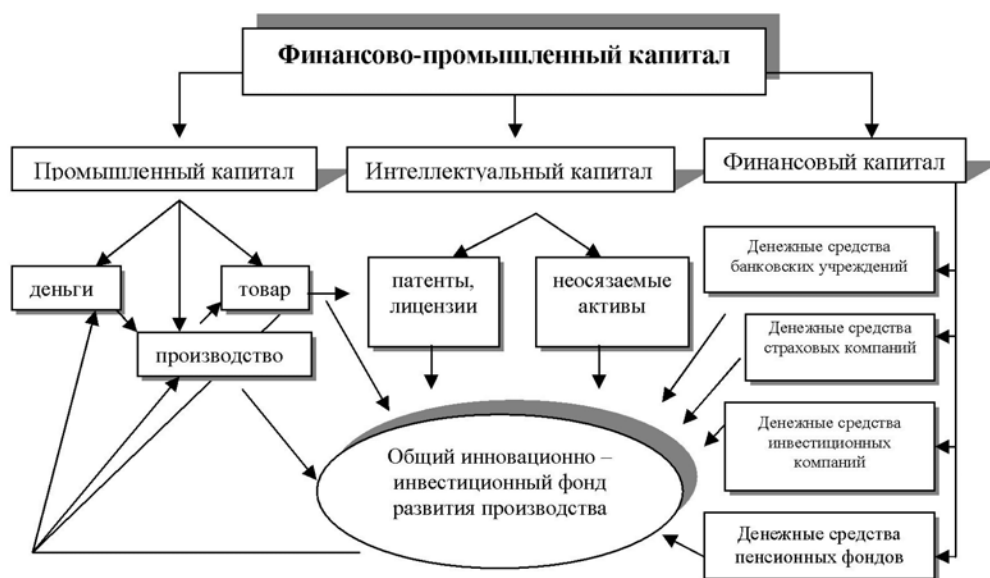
Финансово-промышленный капитал

Промышленный капитал

Интеллектуальный капитал

Финансовый капитал

деньги

товар

производство

патенты, лицензии

неосязаемые активы

Денежные средства банковских учреждений

Денежные средства страховых компаний

Денежные средства инвестиционных компаний

Денежные средства пенсионных фондов

Общий инновационно – инвестиционный фонд развития производства